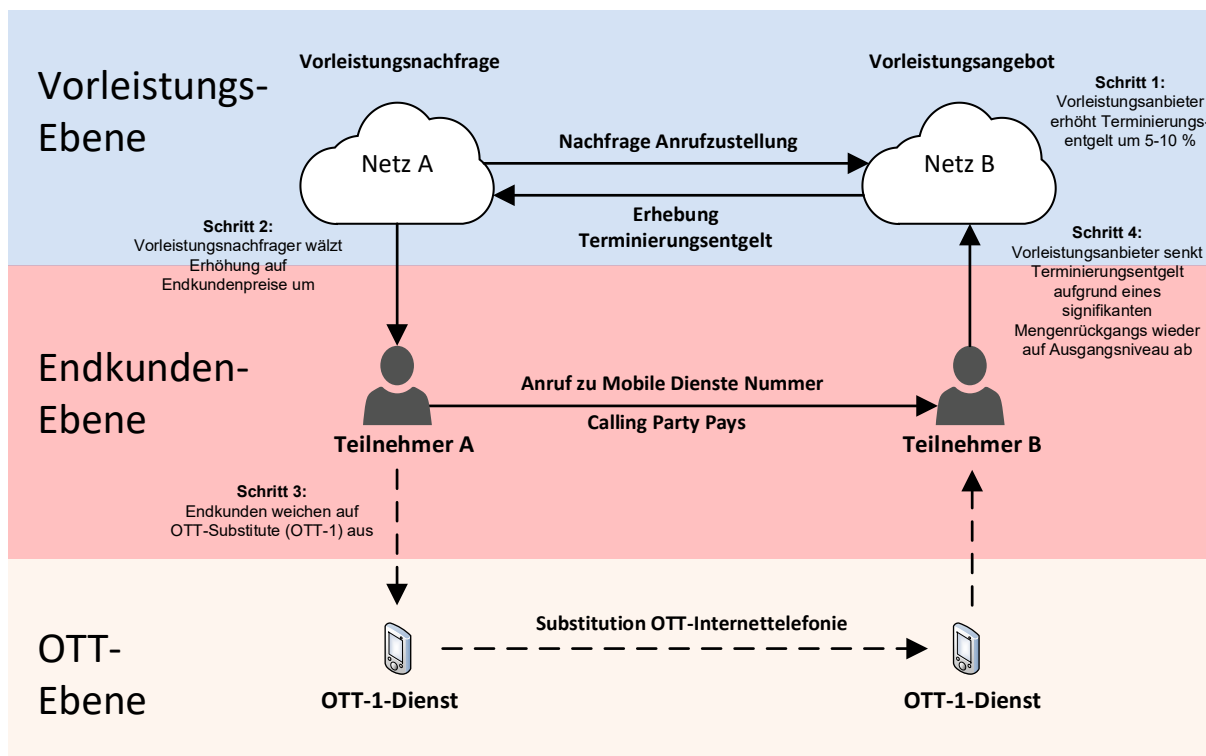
Vorleistungs-Ebene

Vorleistungsnachfrage

Vorleistungsangebot

Schritt 1:
Vorleistungsanbieter erhöht Terminierungsentgelt um 5-10 %

Netz A

Nachfrage Anrufzustellung

Netz B

Erhebung Terminierungsentgelt

Schritt 2:
Vorleistungsnachfrager wälzt Erhöhung auf Endkundenpreise um

Schritt 4:
Vorleistungsanbieter senkt Terminierungsentgelt aufgrund eines signifikanten Mengenrückgangs wieder auf Ausgangsniveau ab

Endkunden-Ebene

Anruf zu Mobile Dienste Nummer

Calling Party Pays

Teilnehmer A

Teilnehmer B

Schritt 3:
Endkunden weichen auf OTT-Substitute (OTT-1) aus

OTT-Ebene

Substitution OTT-Internettelefonie

OTT-1-Dienst

OTT-1-Dienst